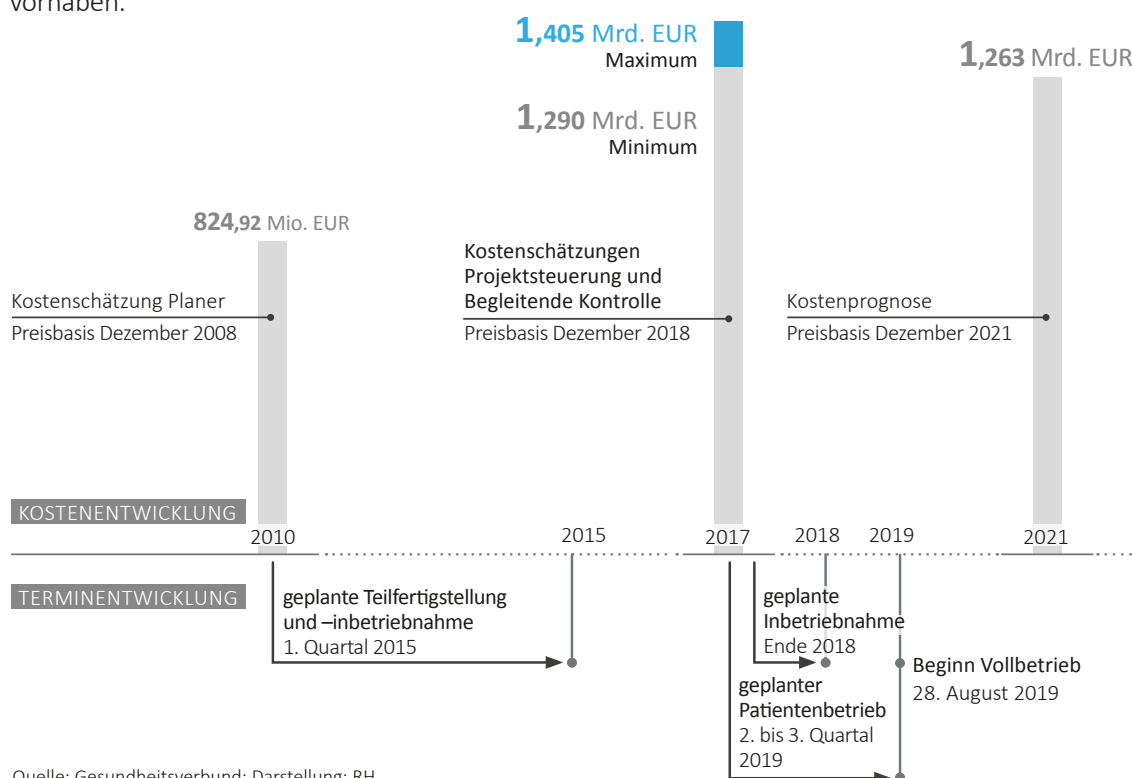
vorhaben.

1,405 Mrd. EUR
Maximum

1,290 Mrd. EUR
Minimum

1,263 Mrd. EUR

824,92 Mio. EUR

Kostenschätzung Planer
Preisbasis Dezember 2008

Kostenschätzungen Projektsteuerung und Begleitende Kontrolle
Preisbasis Dezember 2018

Kostenprognose
Preisbasis Dezember 2021

KOSTENENTWICKLUNG

2010 2015 2017 2018 2019 2021

TERMINENTWICKLUNG

geplante Teilfertigstellung und –inbetriebnahme
1. Quartal 2015

geplante Inbetriebnahme
Ende 2018

Beginn Vollbetrieb
28. August 2019

geplanter Patientenbetrieb
2. bis 3. Quartal 2019

Quelle: Gesundheitsverbund; Darstellung: RH